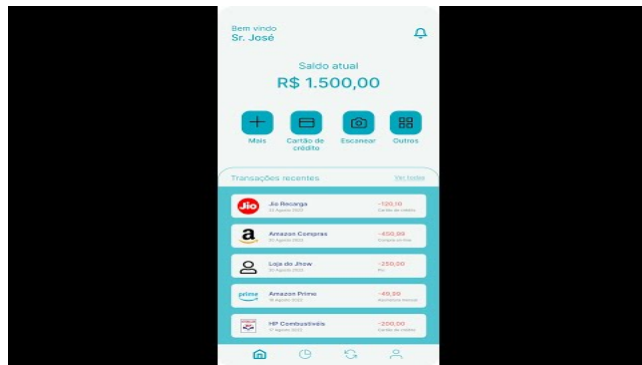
Bem vindo
Sr. José

Saldo atual
R$ 1.500,00

Mais
Cartão de crédito
Escanear
Outros

Transações recentes
Ver todas

Jio
Jio Recarga
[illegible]
-120,10
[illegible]

Amazon Compras
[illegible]
-450,00
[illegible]

Loja do Jhow
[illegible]
-250,00
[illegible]

prime
Amazon Prime
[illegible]
-40,00
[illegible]

HP Combustíveis
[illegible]
-200,00
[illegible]